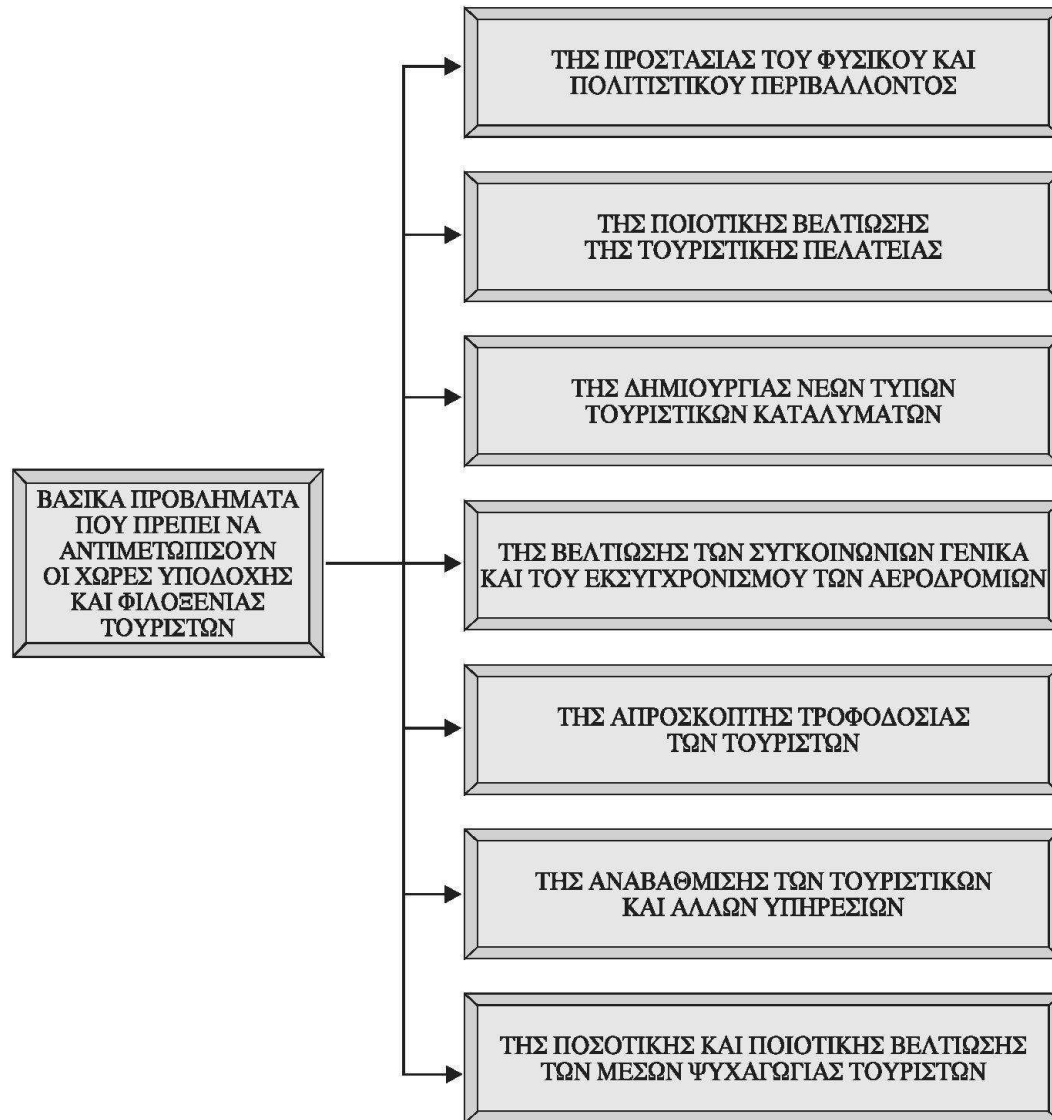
ΒΑΣΙΚΑ ΠΡΟΒΛΗΜΑΤΑ ΠΟΥ ΠΡΕΠΕΙ ΝΑ ΑΝΤΙΜΕΤΩΠΙΣΟΥΝ ΟΙ ΧΩΡΕΣ ΥΠΟΔΟΧΗΣ ΚΑΙ ΦΙΛΟΞΕΝΙΑΣ ΤΟΥΡΙΣΤΩΝ

ΤΗΣ ΠΡΟΣΤΑΣΙΑΣ ΤΟΥ ΦΥΣΙΚΟΥ ΚΑΙ ΠΟΛΙΤΙΣΤΙΚΟΥ ΠΕΡΙΒΑΛΛΟΝΤΟΣ

ΤΗΣ ΠΟΙΟΤΙΚΗΣ ΒΕΛΤΙΩΣΗΣ ΤΗΣ ΤΟΥΡΙΣΤΙΚΗΣ ΠΕΛΑΤΕΙΑΣ

ΤΗΣ ΔΗΜΙΟΥΡΓΙΑΣ ΝΕΩΝ ΤΥΠΩΝ ΤΟΥΡΙΣΤΙΚΩΝ ΚΑΤΑΛΥΜΑΤΩΝ

ΤΗΣ ΒΕΛΤΙΩΣΗΣ ΤΩΝ ΣΥΓΚΟΙΝΩΝΙΩΝ ΓΕΝΙΚΑ ΚΑΙ ΤΟΥ ΕΚΣΥΓΧΡΟΝΙΣΜΟΥ ΤΩΝ ΑΕΡΟΔΡΟΜΙΩΝ

ΤΗΣ ΑΠΡΟΣΚΟΠΤΗΣ ΤΡΟΦΟΔΟΣΙΑΣ ΤΩΝ ΤΟΥΡΙΣΤΩΝ

ΤΗΣ ΑΝΑΒΑΘΜΙΣΗΣ ΤΩΝ ΤΟΥΡΙΣΤΙΚΩΝ ΚΑΙ ΑΛΛΩΝ ΥΠΗΡΕΣΙΩΝ

ΤΗΣ ΠΟΣΟΤΙΚΗΣ ΚΑΙ ΠΟΙΟΤΙΚΗΣ ΒΕΛΤΙΩΣΗΣ ΤΩΝ ΜΕΣΩΝ ΨΥΧΑΓΩΓΙΑΣ ΤΟΥΡΙΣΤΩΝ